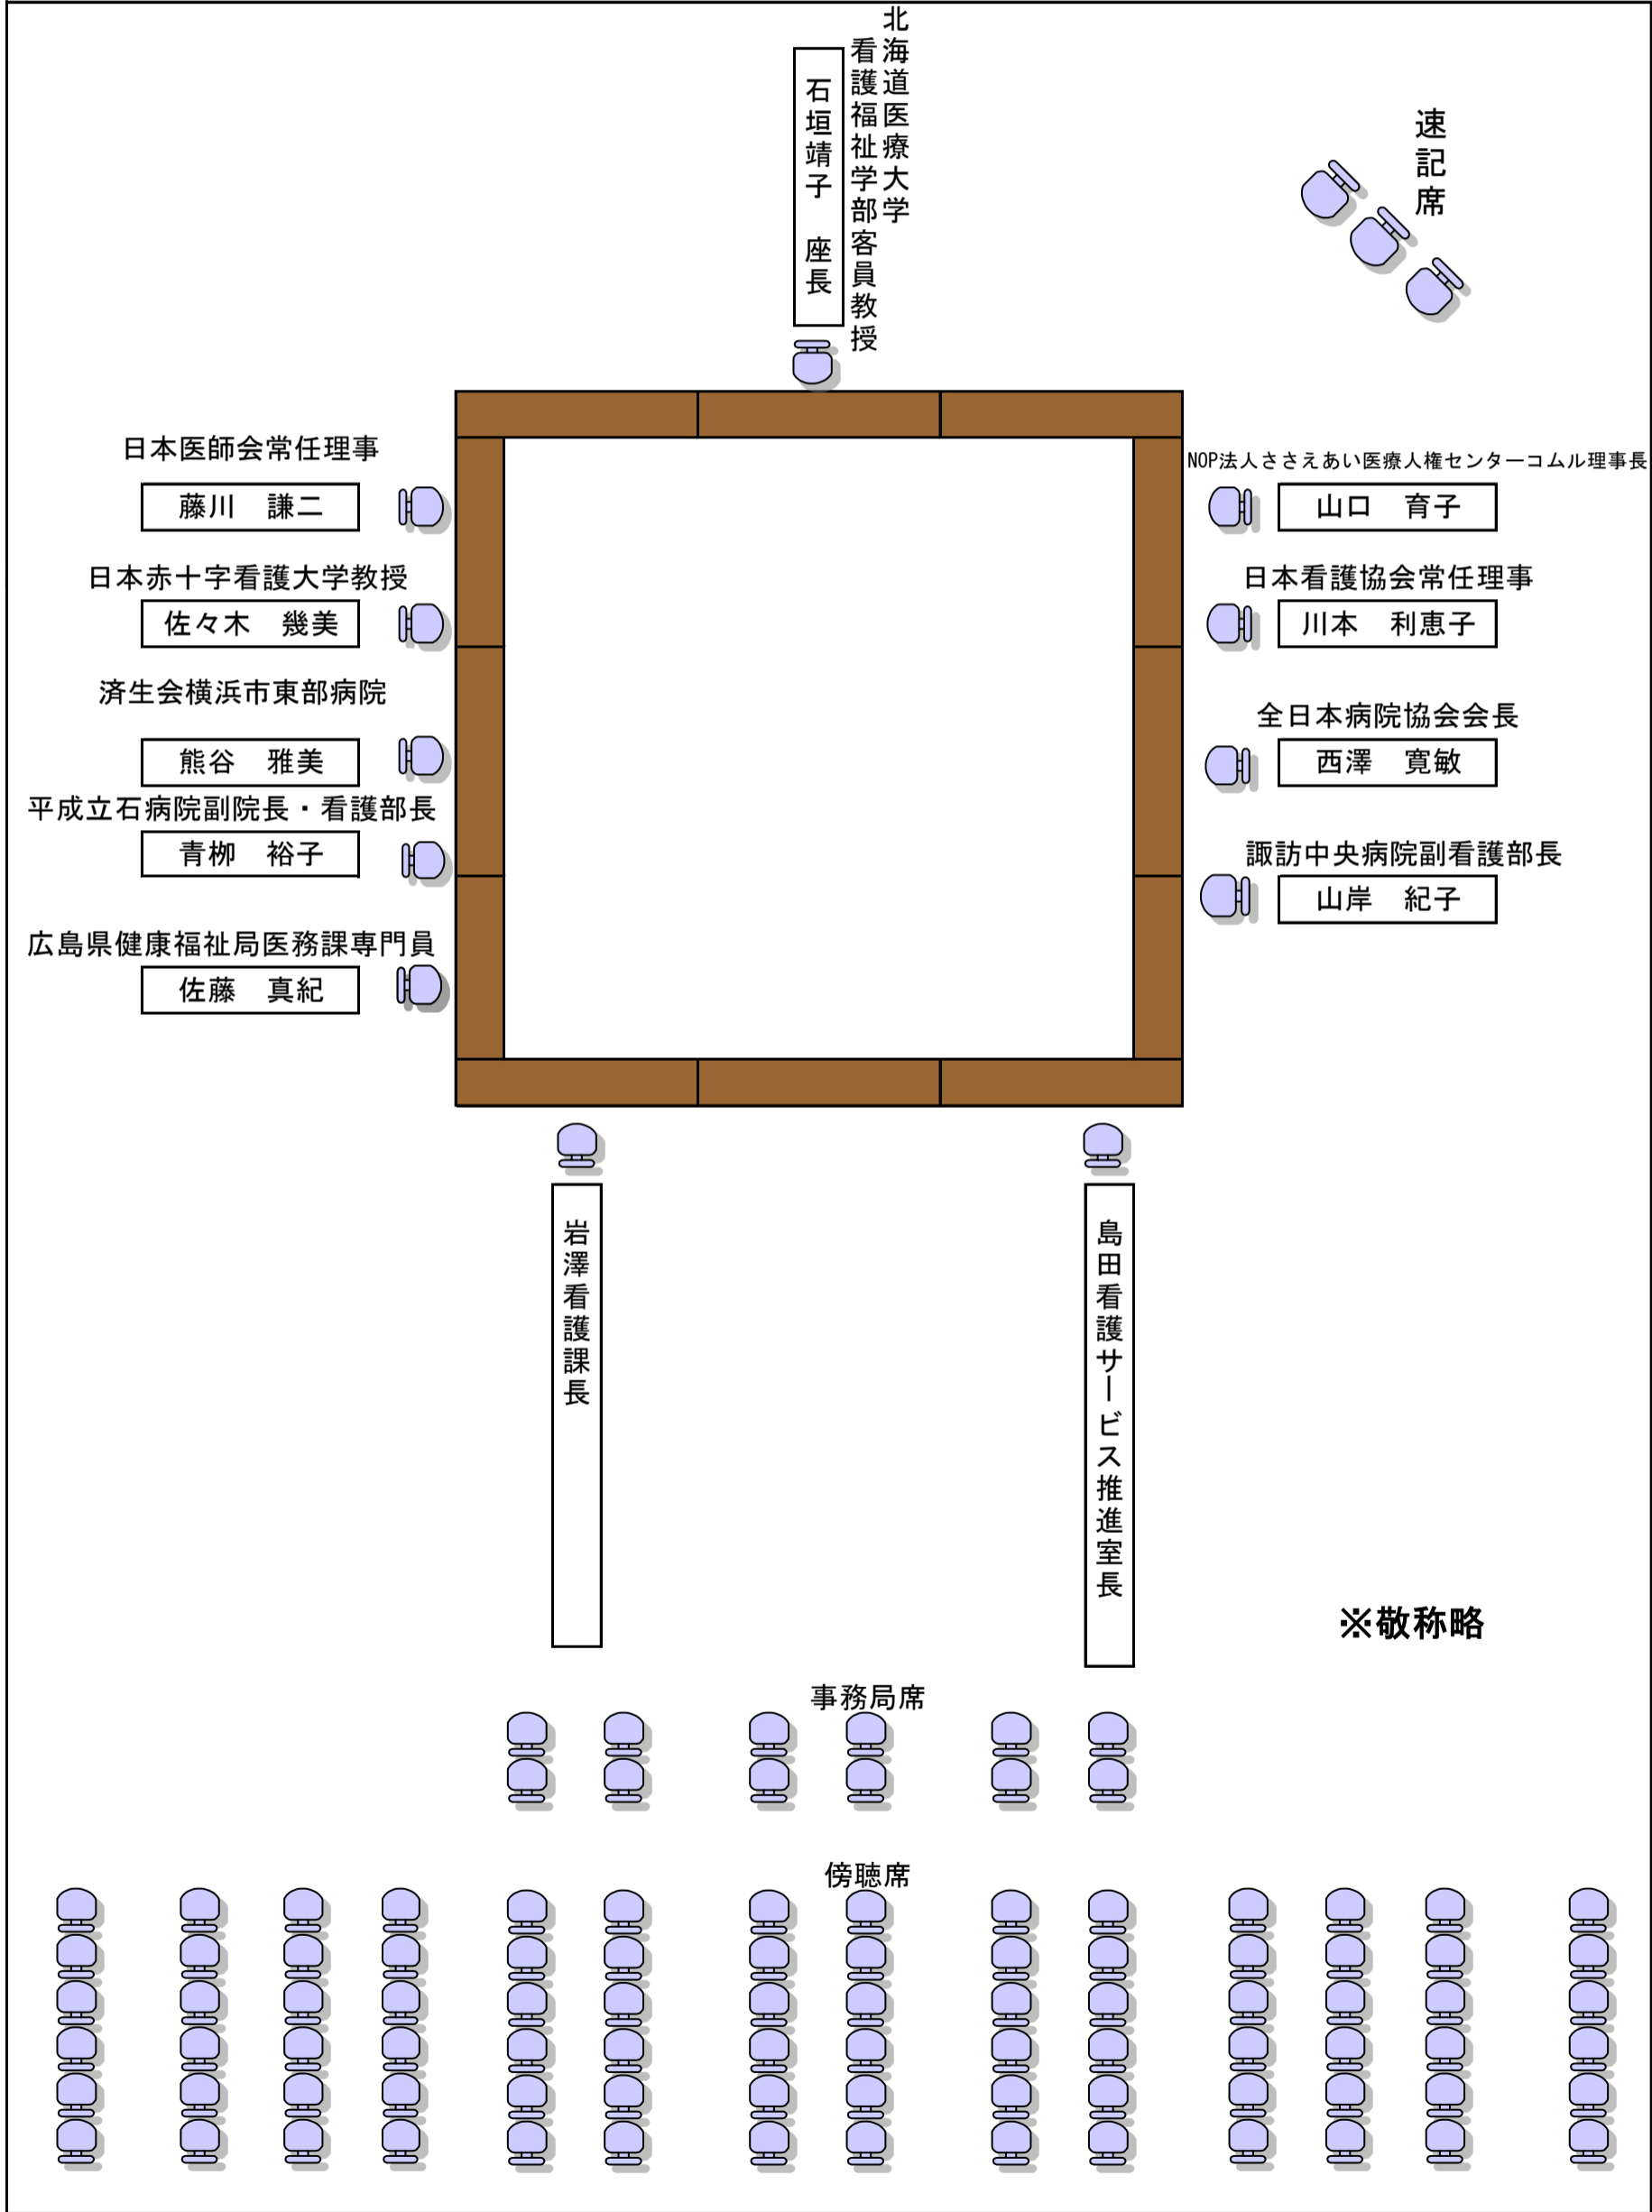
北海道医療大学看護福祉学部客員教授

石垣靖子　座長

速記席

日本医師会常任理事

藤川　謙二

NOP法人ささえあい医療人権センターコムル理事長

山口　育子

日本赤十字看護大学教授

佐々木　幾美

日本看護協会常任理事

川本　利恵子

済生会横浜市東部病院

熊谷　雅美

全日本病院協会会長

西澤　寛敏

平成立石病院副院長・看護部長

青柳　裕子

諏訪中央病院副看護部長

山岸　紀子

広島県健康福祉局医務課専門員

佐藤　真紀

岩澤看護課長

島田看護サービス推進室長

※敬称略

事務局席

傍聴席